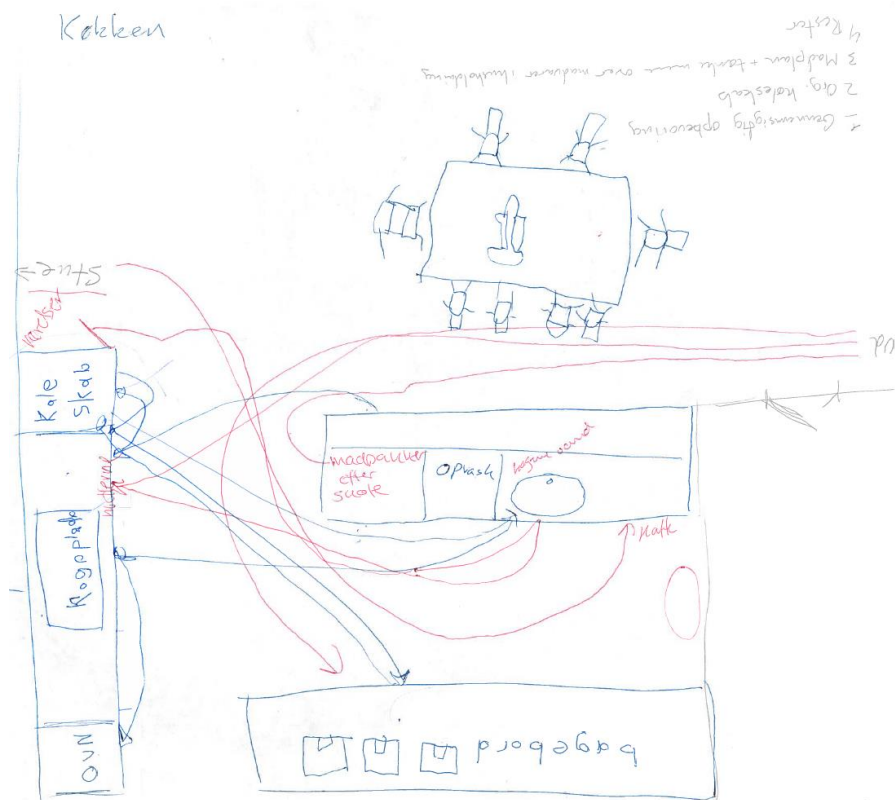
Køkken

1 Gammeldags opbevaring
2 Org. køleskab
3 Madplan + tanke mere over madvarer i husholdning
4 Rester

Stue

Madkasser

Køle Skab

Vaske

Kogeplade

OVN

madpakker efter skole

Opvask

tilberede

Hak

Bagebord

Ud